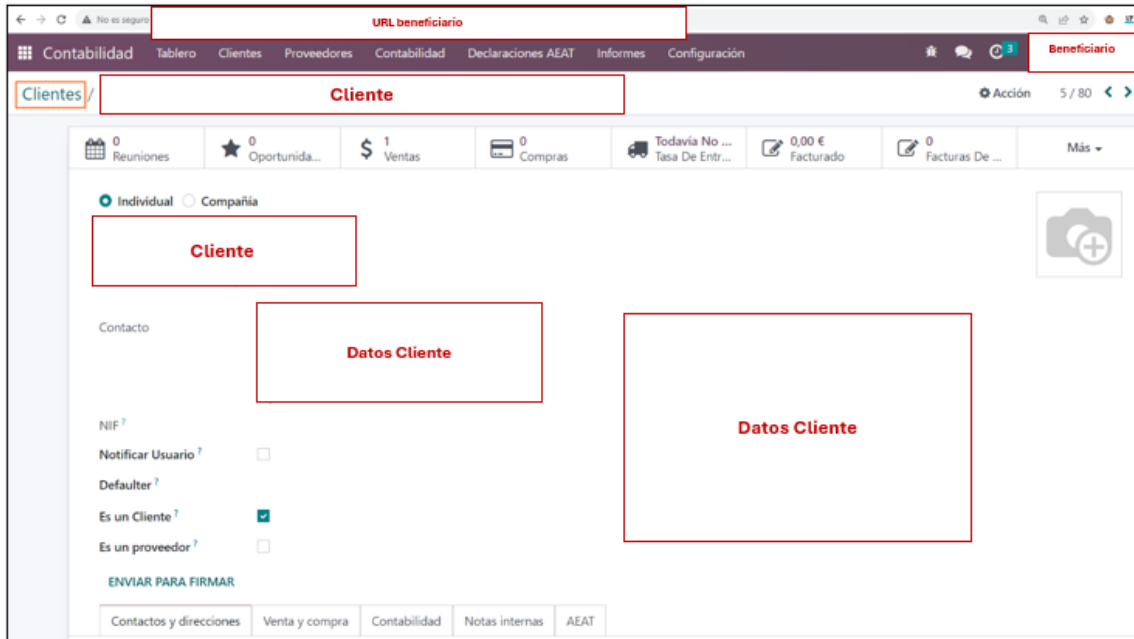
No es seguro URL beneficiario

Contabilidad Tablero Clientes Proveedores Contabilidad Declaraciones AEAT Informes Configuración 3 Beneficiario

Clientes / Cliente

Acción 5 / 80

0 Reuniones
0 Oportunida...
1 Ventas
0 Compras
Todavía No ... Tasa De Entr...
0,00 € Facturado
0 Facturas De ...
Más

Individual Compañía

Cliente

Contacto

Datos Cliente

Datos Cliente

NIF ?

Notificar Usuario ?

Defaulter ?

Es un Cliente ?

Es un proveedor ?

ENVIAR PARA FIRMAR

| Contactos y direcciones | Venta y compra | Contabilidad | Notas internas | AEAT |
|---|---|---|---|---|